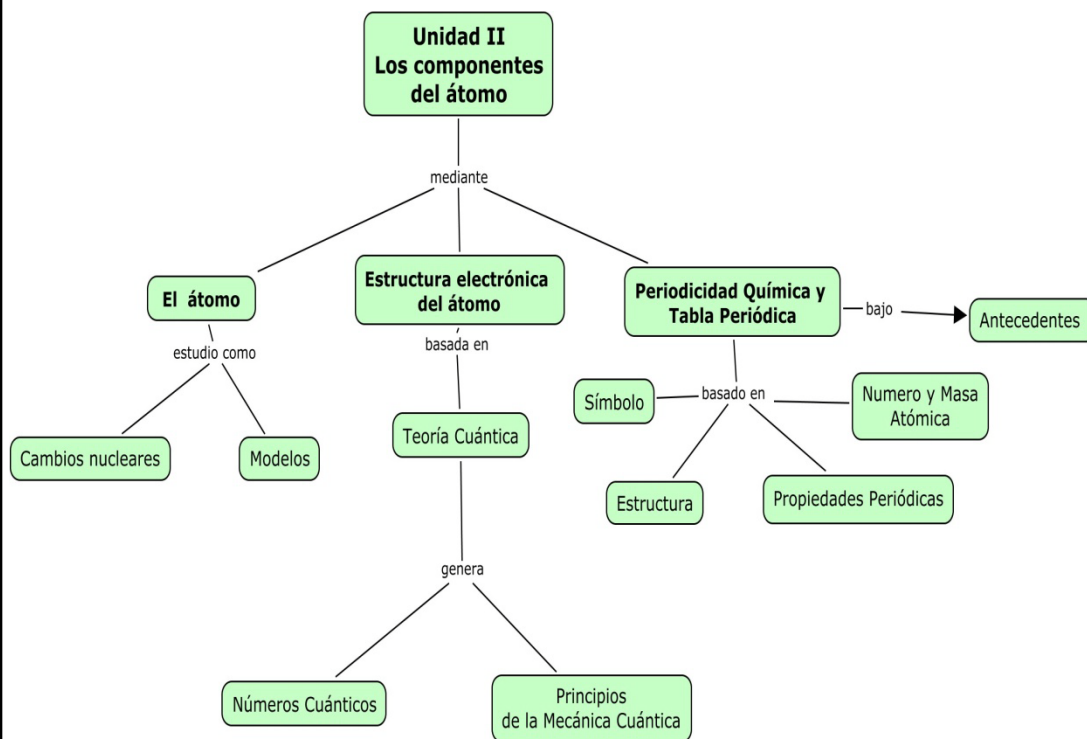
Unidad II
Los componentes del átomo

mediante

El átomo

estudio como

Cambios nucleares

Modelos

Estructura electrónica del átomo

basada en

Teoría Cuántica

genera

Números Cuánticos

Principios de la Mecánica Cuántica

Periodicidad Química y Tabla Periódica

bajo

Antecedentes

basado en

Símbolo

Numero y Masa Atómica

Estructura

Propiedades Periódicas